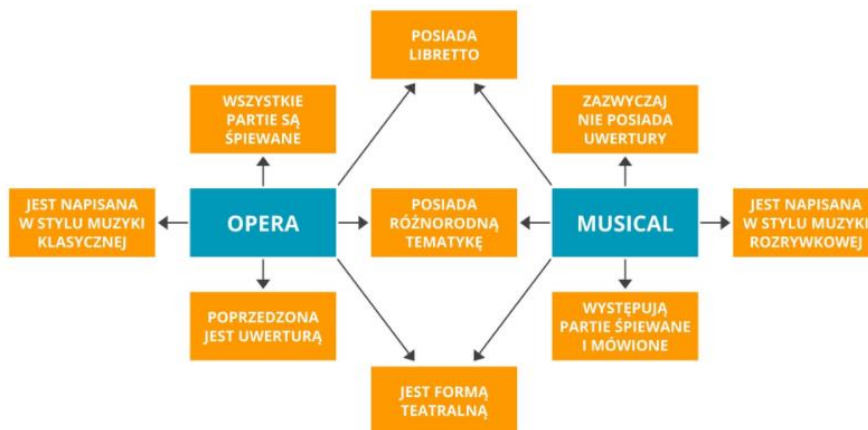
POSIADA LIBRETTO

WSZYSTKIE PARTIE SĄ ŚPIEWANE

ZAZWYCZAJ NIE POSIADA UWERTURY

JEST NAPISANA W STYLU MUZYKI KLASYCZNEJ

OPERA

POSIADA RÓŻNORODNĄ TEMATYKĘ

MUSICAL

JEST NAPISANA W STYLU MUZYKI ROZRYWKOWEJ

POPRZEDZONA JEST UWERTURĄ

WYSTĘPUJĄ PARTIE ŚPIEWANE I MÓWIONE

JEST FORMĄ TEATRALNĄ